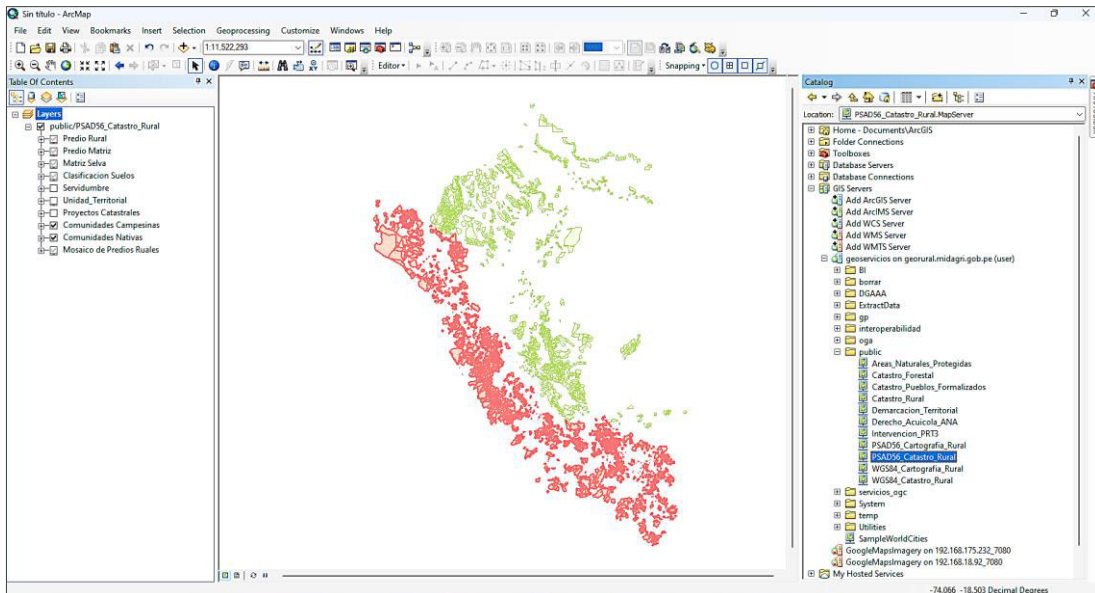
Sin título - ArcMap

File Edit View Bookmarks Insert Selection Geoprocessing Customize Windows Help

1:11,522,293

Editor▾

Snapping▾

Table Of Contents

Layers
public/PSAD56_Catastro_Rural
Predio Rural
Predio Matriz
Matriz Selva
Clasificacion Suelos
Servidumbre
Unidad_Territorial
Proyectos Catastrales
Comunidades Campesinas
Comunidades Nativas
Mosaico de Predios Ruales

Catalog

Location: PSAD56_Catastro_Rural.MapServer

Home - Documents\ArcGIS
Folder Connections
Toolboxes
Database Servers
Database Connections
GIS Servers
Add ArcGIS Server
Add ArcIMS Server
Add WCS Server
Add WMS Server
Add WMTS Server
geoservicios on georural.midagri.gob.pe (user)
BI
borrar
DGAAA
ExtractData
gp
interoperabilidad
oga
public
Areas_Naturales_Protegidas
Catastro_Forestal
Catastro_Pueblos_Formalizados
Catastro_Rural
Demarcacion_Territorial
Derecho_Acuicola_ANA
Intervencion_PRT3
PSAD56_Cartografia_Rural
PSAD56_Catastro_Rural
WGS84_Cartografia_Rural
WGS84_Catastro_Rural
servicios_ogc
System
temp
Utilities
SampleWorldCities
GoogleMapsImagery on 192.168.175.232_7080
GoogleMapsImagery on 192.168.18.92_7080
My Hosted Services

-74.066 -18.503 Decimal Degrees